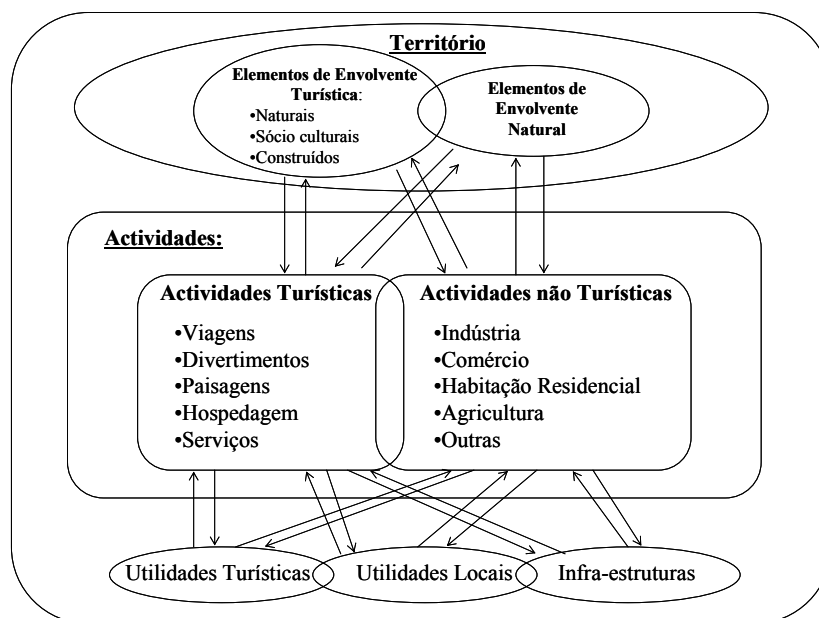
Território

Elementos de Envolvente Turística:
•Naturais
•Sócio culturais
•Construídos

Elementos de Envolvente Natural

Actividades:

Actividades Turísticas
•Viagens
•Divertimentos
•Paisagens
•Hospedagem
•Serviços

Actividades não Turísticas
•Indústria
•Comércio
•Habitação Residencial
•Agricultura
•Outras

Utilidades Turísticas

Utilidades Locais

Infra-estruturas